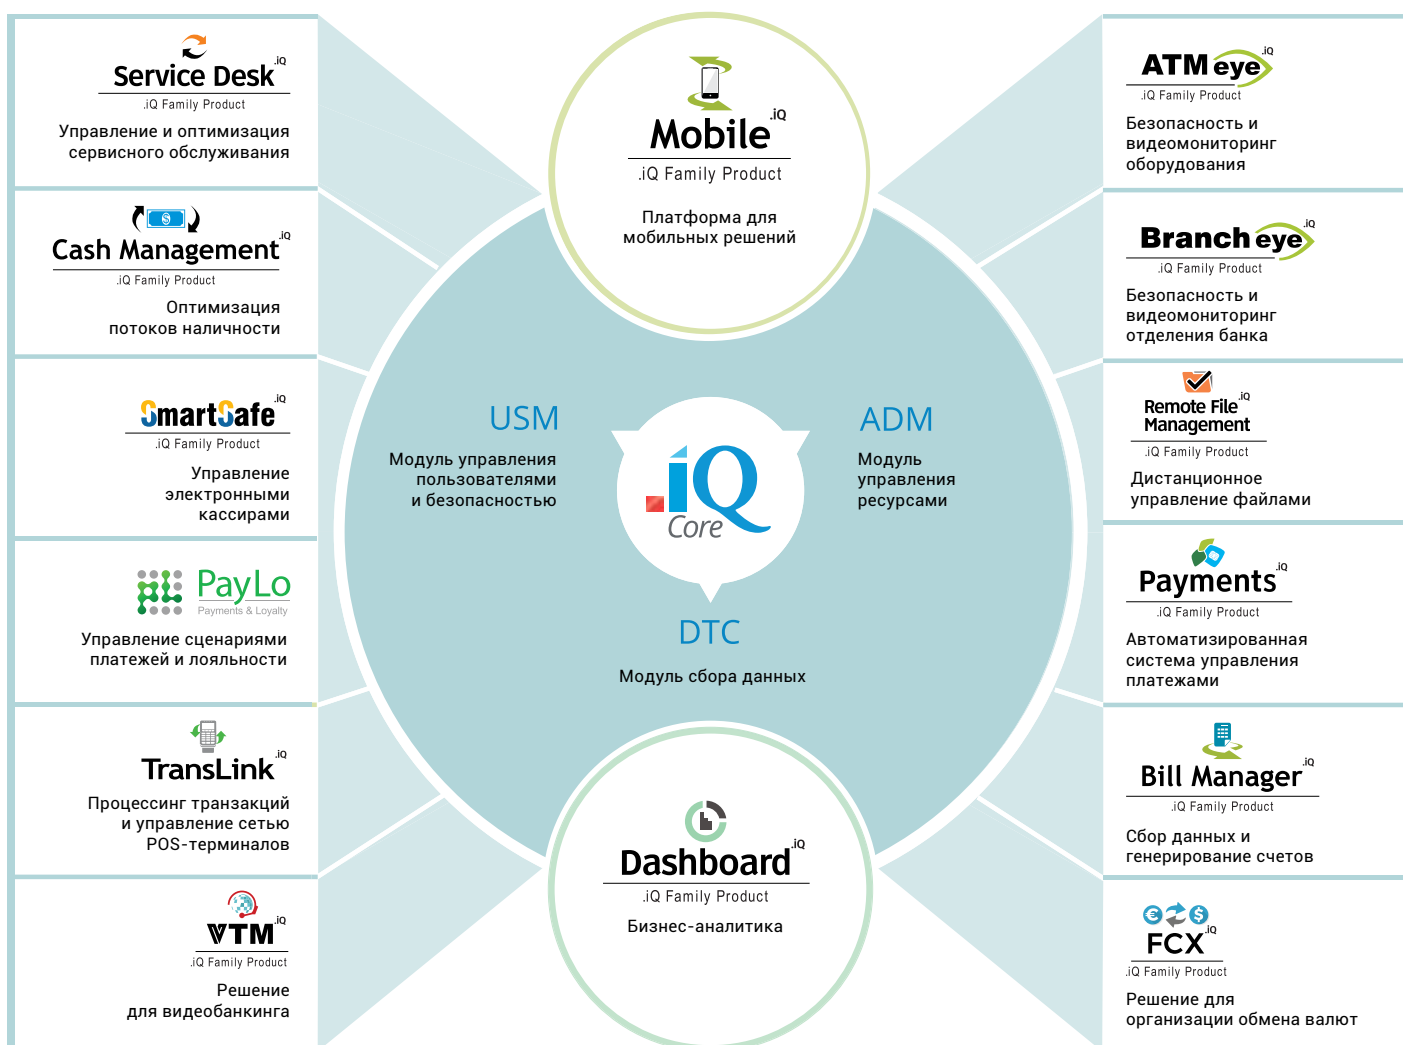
Service Desk.iQ
.iQ Family Product
Управление и оптимизация сервисного обслуживания

Cash Management.iQ
.iQ Family Product
Оптимизация потоков наличности

SmartSafe.iQ
.iQ Family Product
Управление электронными кассирами

PayLo
Payments & Loyalty
Управление сценариями платежей и лояльности

TransLink.iQ
Процессинг транзакций и управление сетью POS-терминалов

VTM.iQ
.iQ Family Product
Решение для видеобанкинга

Mobile.iQ
.iQ Family Product
Платформа для мобильных решений

USM
Модуль управления пользователями и безопасностью

.iQ Core

ADM
Модуль управления ресурсами

DTC
Модуль сбора данных

Dashboard.iQ
.iQ Family Product
Бизнес-аналитика

ATM eye.iQ
.iQ Family Product
Безопасность и видеомониторинг оборудования

Branch eye.iQ
.iQ Family Product
Безопасность и видеомониторинг отделения банка

Remote File Management.iQ
.iQ Family Product
Дистанционное управление файлами

Payments.iQ
.iQ Family Product
Автоматизированная система управления платежами

Bill Manager.iQ
.iQ Family Product
Сбор данных и генерирование счетов

FCX.iQ
.iQ Family Product
Решение для организации обмена валют